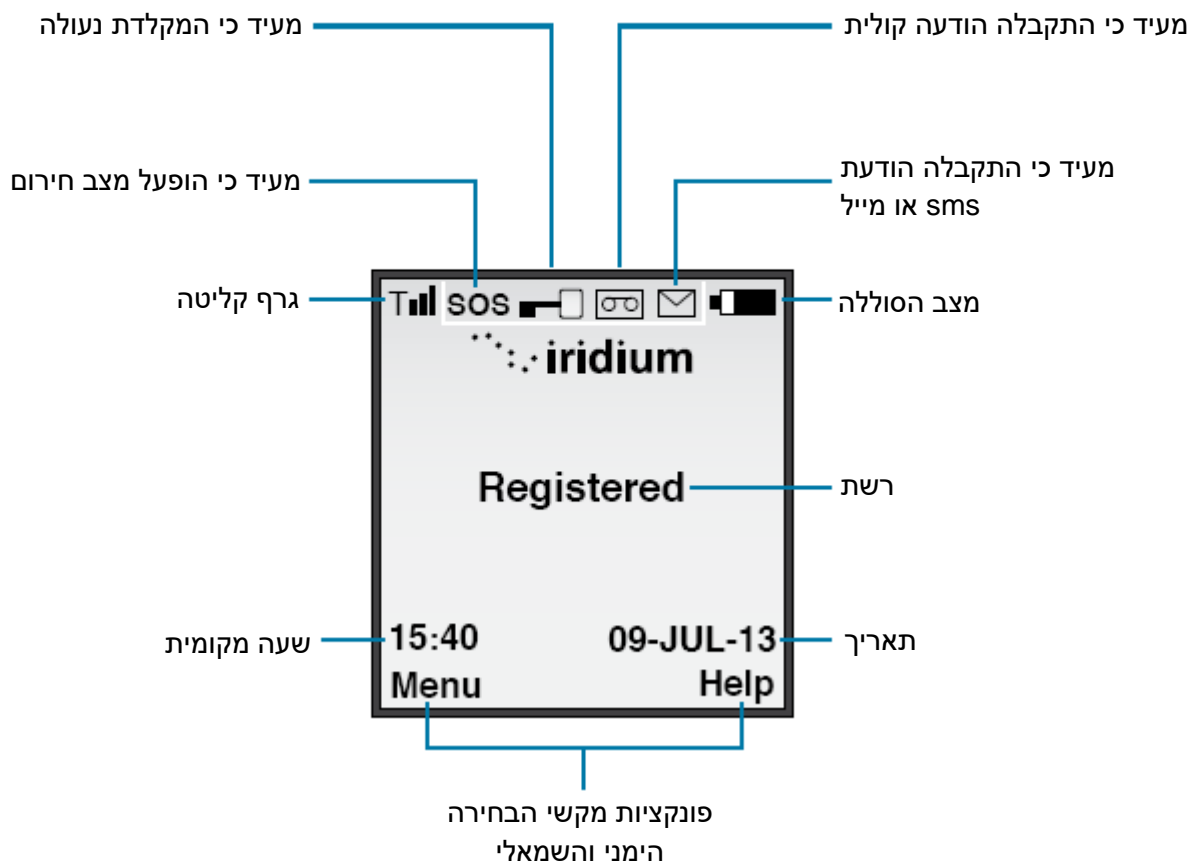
מעיד כי המקלדת נעולה

מעיד כי התקבלה הודעה קולית

מעיד כי הופעל מצב חירום

מעיד כי התקבלה הודעת sms או מייל

גרף קליטה

T SOS

מצב הסוללה

iridium

Registered

רשת

שעה מקומית

15:40

09-JUL-13

תאריך

Menu

Help

פונקציות מקשי הבחירה הימני והשמאלי